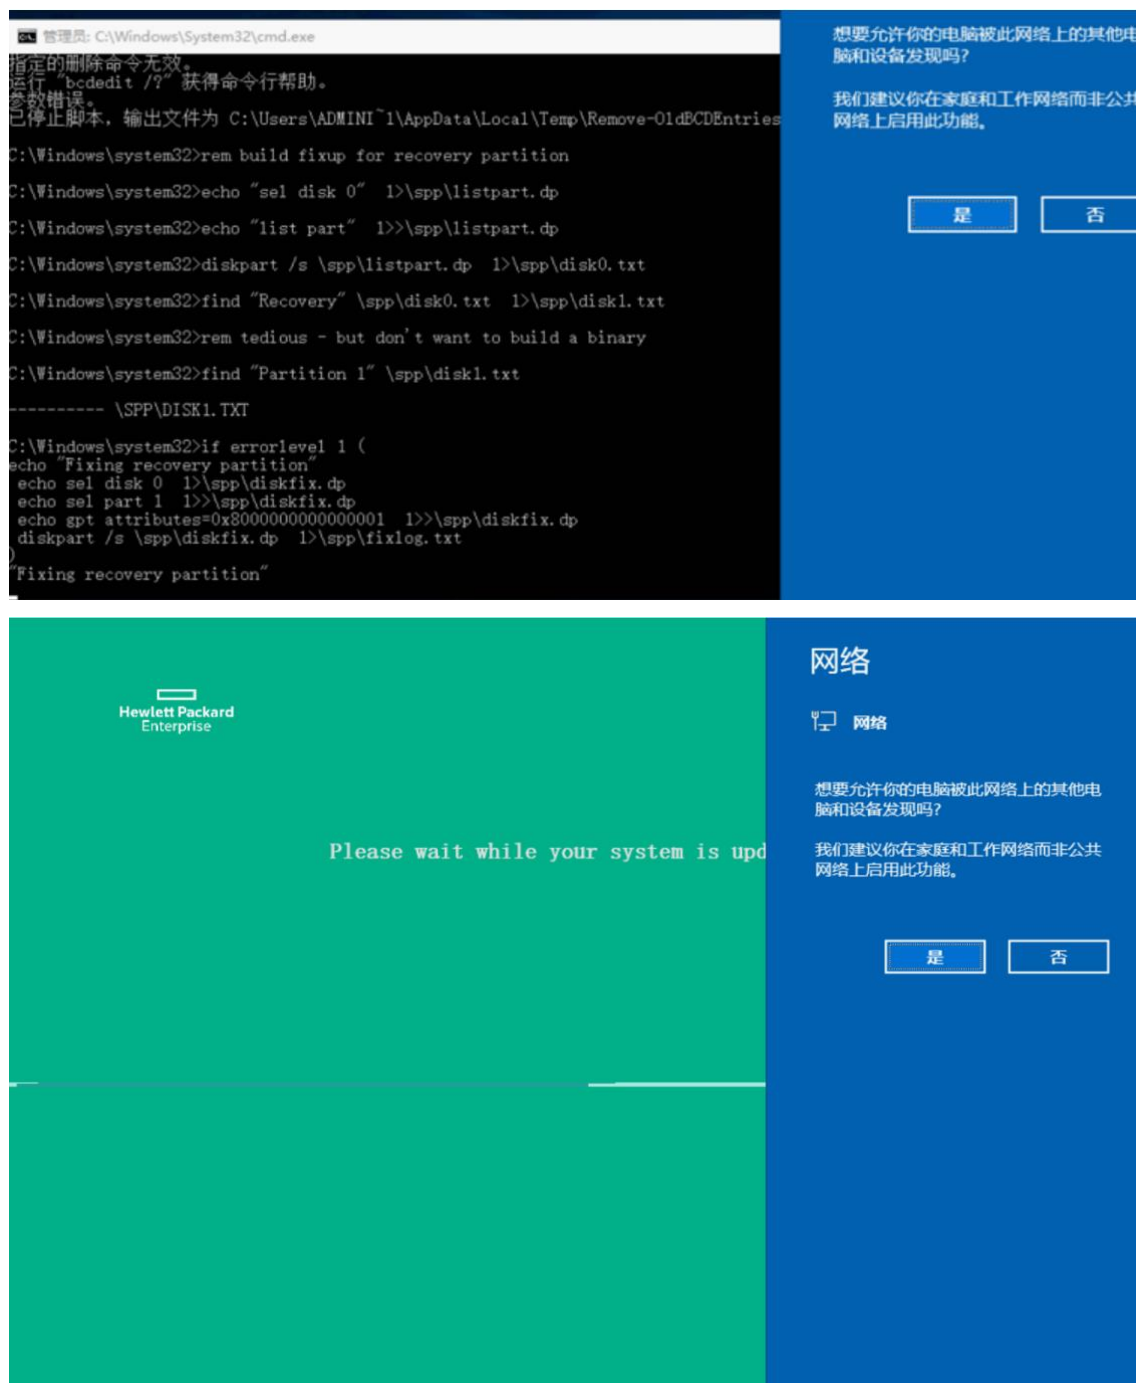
管理员: C:\Windows\System32\cmd.exe
指定的删除命令无效。
运行 "bcdedit /?" 获得命令行帮助。
参数错误。
已停止脚本，输出文件为 C:\Users\ADMINI~1\AppData\Local\Temp\Remove-OldBCDEntries

C:\Windows\system32>rem build fixup for recovery partition

C:\Windows\system32>echo "sel disk 0" 1>\spp\listpart.dp

C:\Windows\system32>echo "list part" 1>>\spp\listpart.dp

C:\Windows\system32>diskpart /s \spp\listpart.dp 1>\spp\disk0.txt

C:\Windows\system32>find "Recovery" \spp\disk0.txt 1>\spp\disk1.txt

C:\Windows\system32>rem tedious - but don't want to build a binary

C:\Windows\system32>find "Partition 1" \spp\disk1.txt

---------- \SPP\DISK1.TXT

C:\Windows\system32>if errorlevel 1 (
echo "Fixing recovery partition"
 echo sel disk 0 1>\spp\diskfix.dp
 echo sel part 1 1>>\spp\diskfix.dp
 echo gpt attributes=0x8000000000000001 1>>\spp\diskfix.dp
 diskpart /s \spp\diskfix.dp 1>\spp\fixlog.txt
)
"Fixing recovery partition"

想要允许你的电脑被此网络上的其他电脑和设备发现吗?

我们建议你在家庭和工作网络而非公共网络上启用此功能。

是 否

Hewlett Packard Enterprise

Please wait while your system is upd

网络

网络

想要允许你的电脑被此网络上的其他电脑和设备发现吗?

我们建议你在家庭和工作网络而非公共网络上启用此功能。

是 否